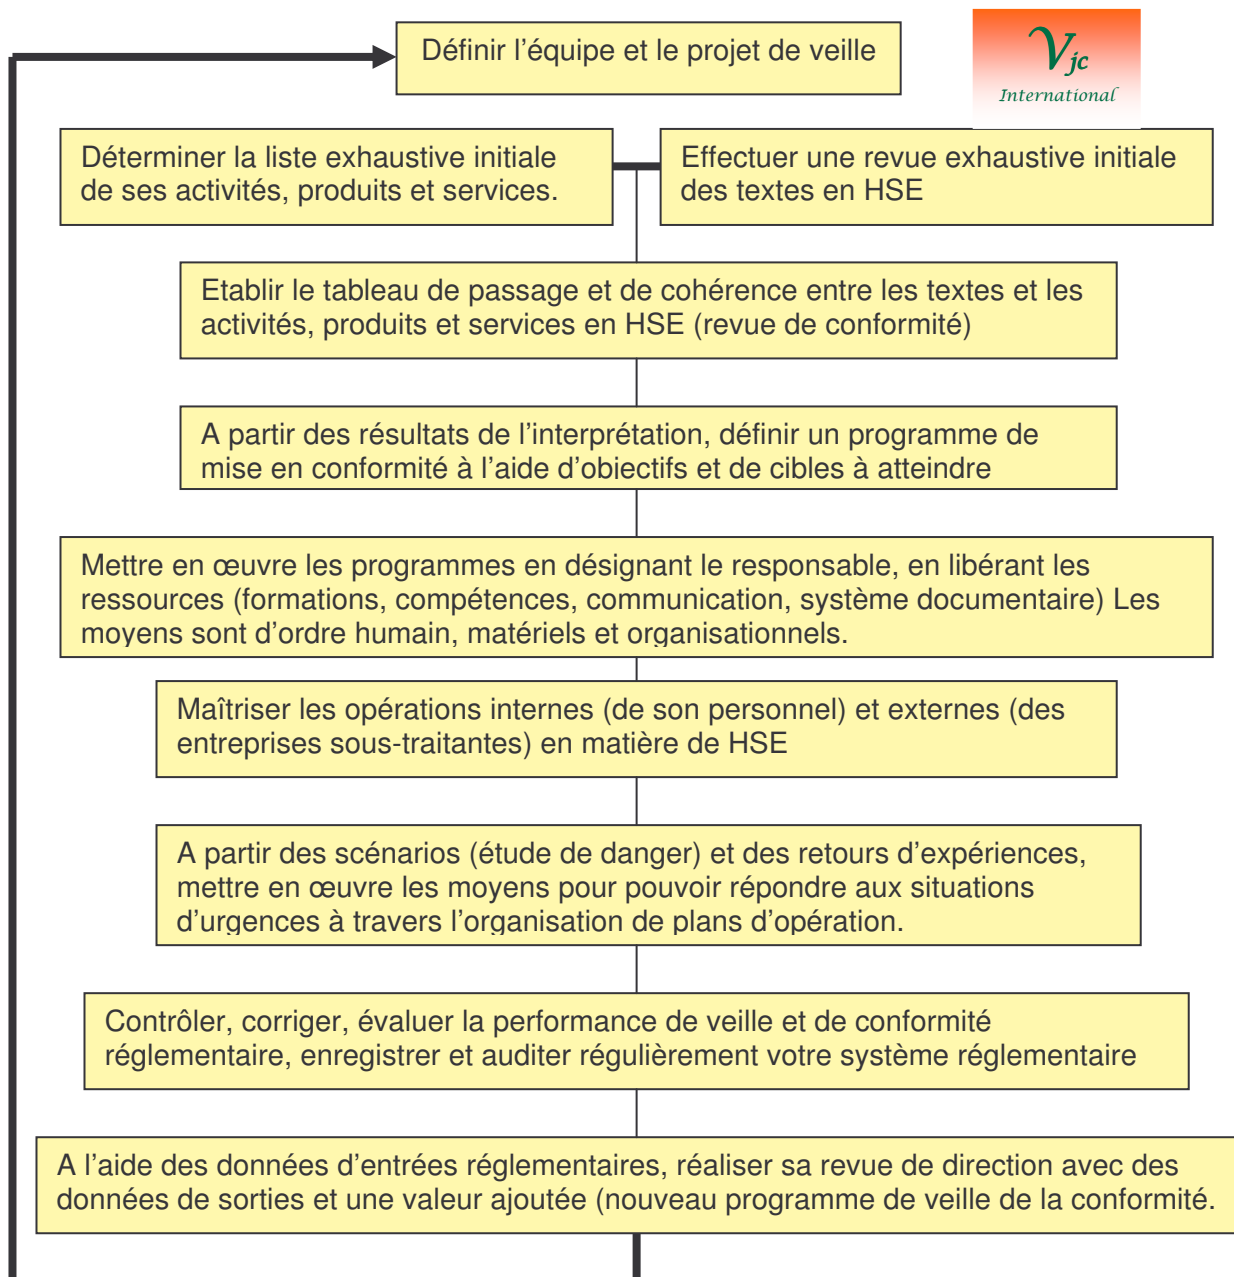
Définir l’équipe et le projet de veille

$V_{jc}$
International

Déterminer la liste exhaustive initiale de ses activités, produits et services.

Effectuer une revue exhaustive initiale des textes en HSE

Etablir le tableau de passage et de cohérence entre les textes et les activités, produits et services en HSE (revue de conformité)

A partir des résultats de l’interprétation, définir un programme de mise en conformité à l’aide d’objectifs et de cibles à atteindre

Mettre en œuvre les programmes en désignant le responsable, en libérant les ressources (formations, compétences, communication, système documentaire) Les moyens sont d’ordre humain, matériels et organisationnels.

Maîtriser les opérations internes (de son personnel) et externes (des entreprises sous-traitantes) en matière de HSE

A partir des scénarios (étude de danger) et des retours d’expériences, mettre en œuvre les moyens pour pouvoir répondre aux situations d’urgences à travers l’organisation de plans d’opération.

Contrôler, corriger, évaluer la performance de veille et de conformité réglementaire, enregistrer et auditer régulièrement votre système réglementaire

A l’aide des données d’entrées réglementaires, réaliser sa revue de direction avec des données de sorties et une valeur ajoutée (nouveau programme de veille de la conformité.